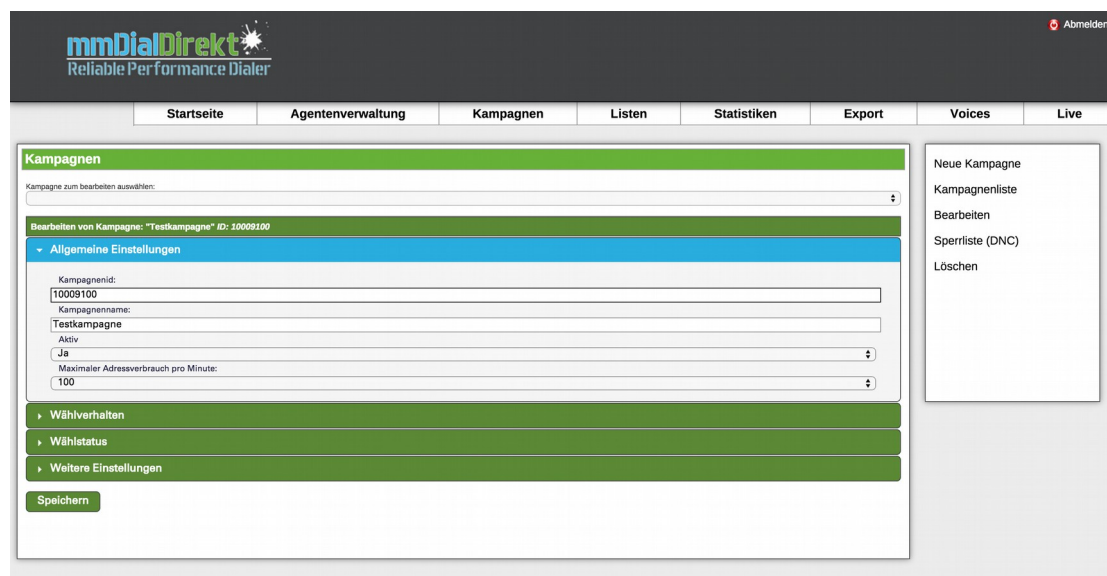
mmDialDirekt
Reliable Performance Dialer

Abmelden

Startseite | Agentenverwaltung | Kampagnen | Listen | Statistiken | Export | Voices | Live

Kampagnen

Kampagne zum bearbeiten auswählen:

Bearbeiten von Kampagne: "Testkampagne" ID: 10009100

Allgemeine Einstellungen

Kampagnenid:
10009100
Kampagnenname:
Testkampagne
Aktiv
Ja
Maximaler Adressverbrauch pro Minute:
100

Wählverhalten

Wählstatus

Weitere Einstellungen

Speichern

Neue Kampagne
Kampagnenliste
Bearbeiten
Sperrliste (DNC)
Löschen